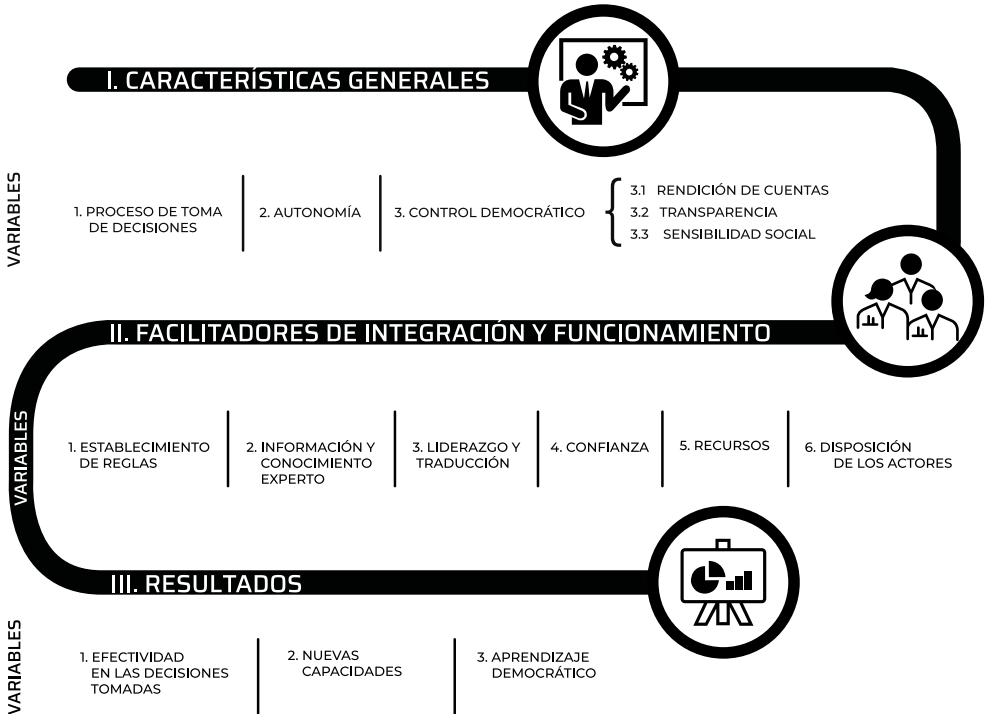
I. CARACTERÍSTICAS GENERALES

VARIABLES

1. PROCESO DE TOMA DE DECISIONES

2. AUTONOMÍA

3. CONTROL DEMOCRÁTICO

3.1 RENDICIÓN DE CUENTAS
3.2 TRANSPARENCIA
3.3 SENSIBILIDAD SOCIAL

II. FACILITADORES DE INTEGRACIÓN Y FUNCIONAMIENTO

VARIABLES

1. ESTABLECIMIENTO DE REGLAS

2. INFORMACIÓN Y CONOCIMIENTO EXPERTO

3. LIDERAZGO Y TRADUCCIÓN

4. CONFIANZA

5. RECURSOS

6. DISPOSICIÓN DE LOS ACTORES

III. RESULTADOS

VARIABLES

1. EFECTIVIDAD EN LAS DECISIONES TOMADAS

2. NUEVAS CAPACIDADES

3. APRENDIZAJE DEMOCRÁTICO